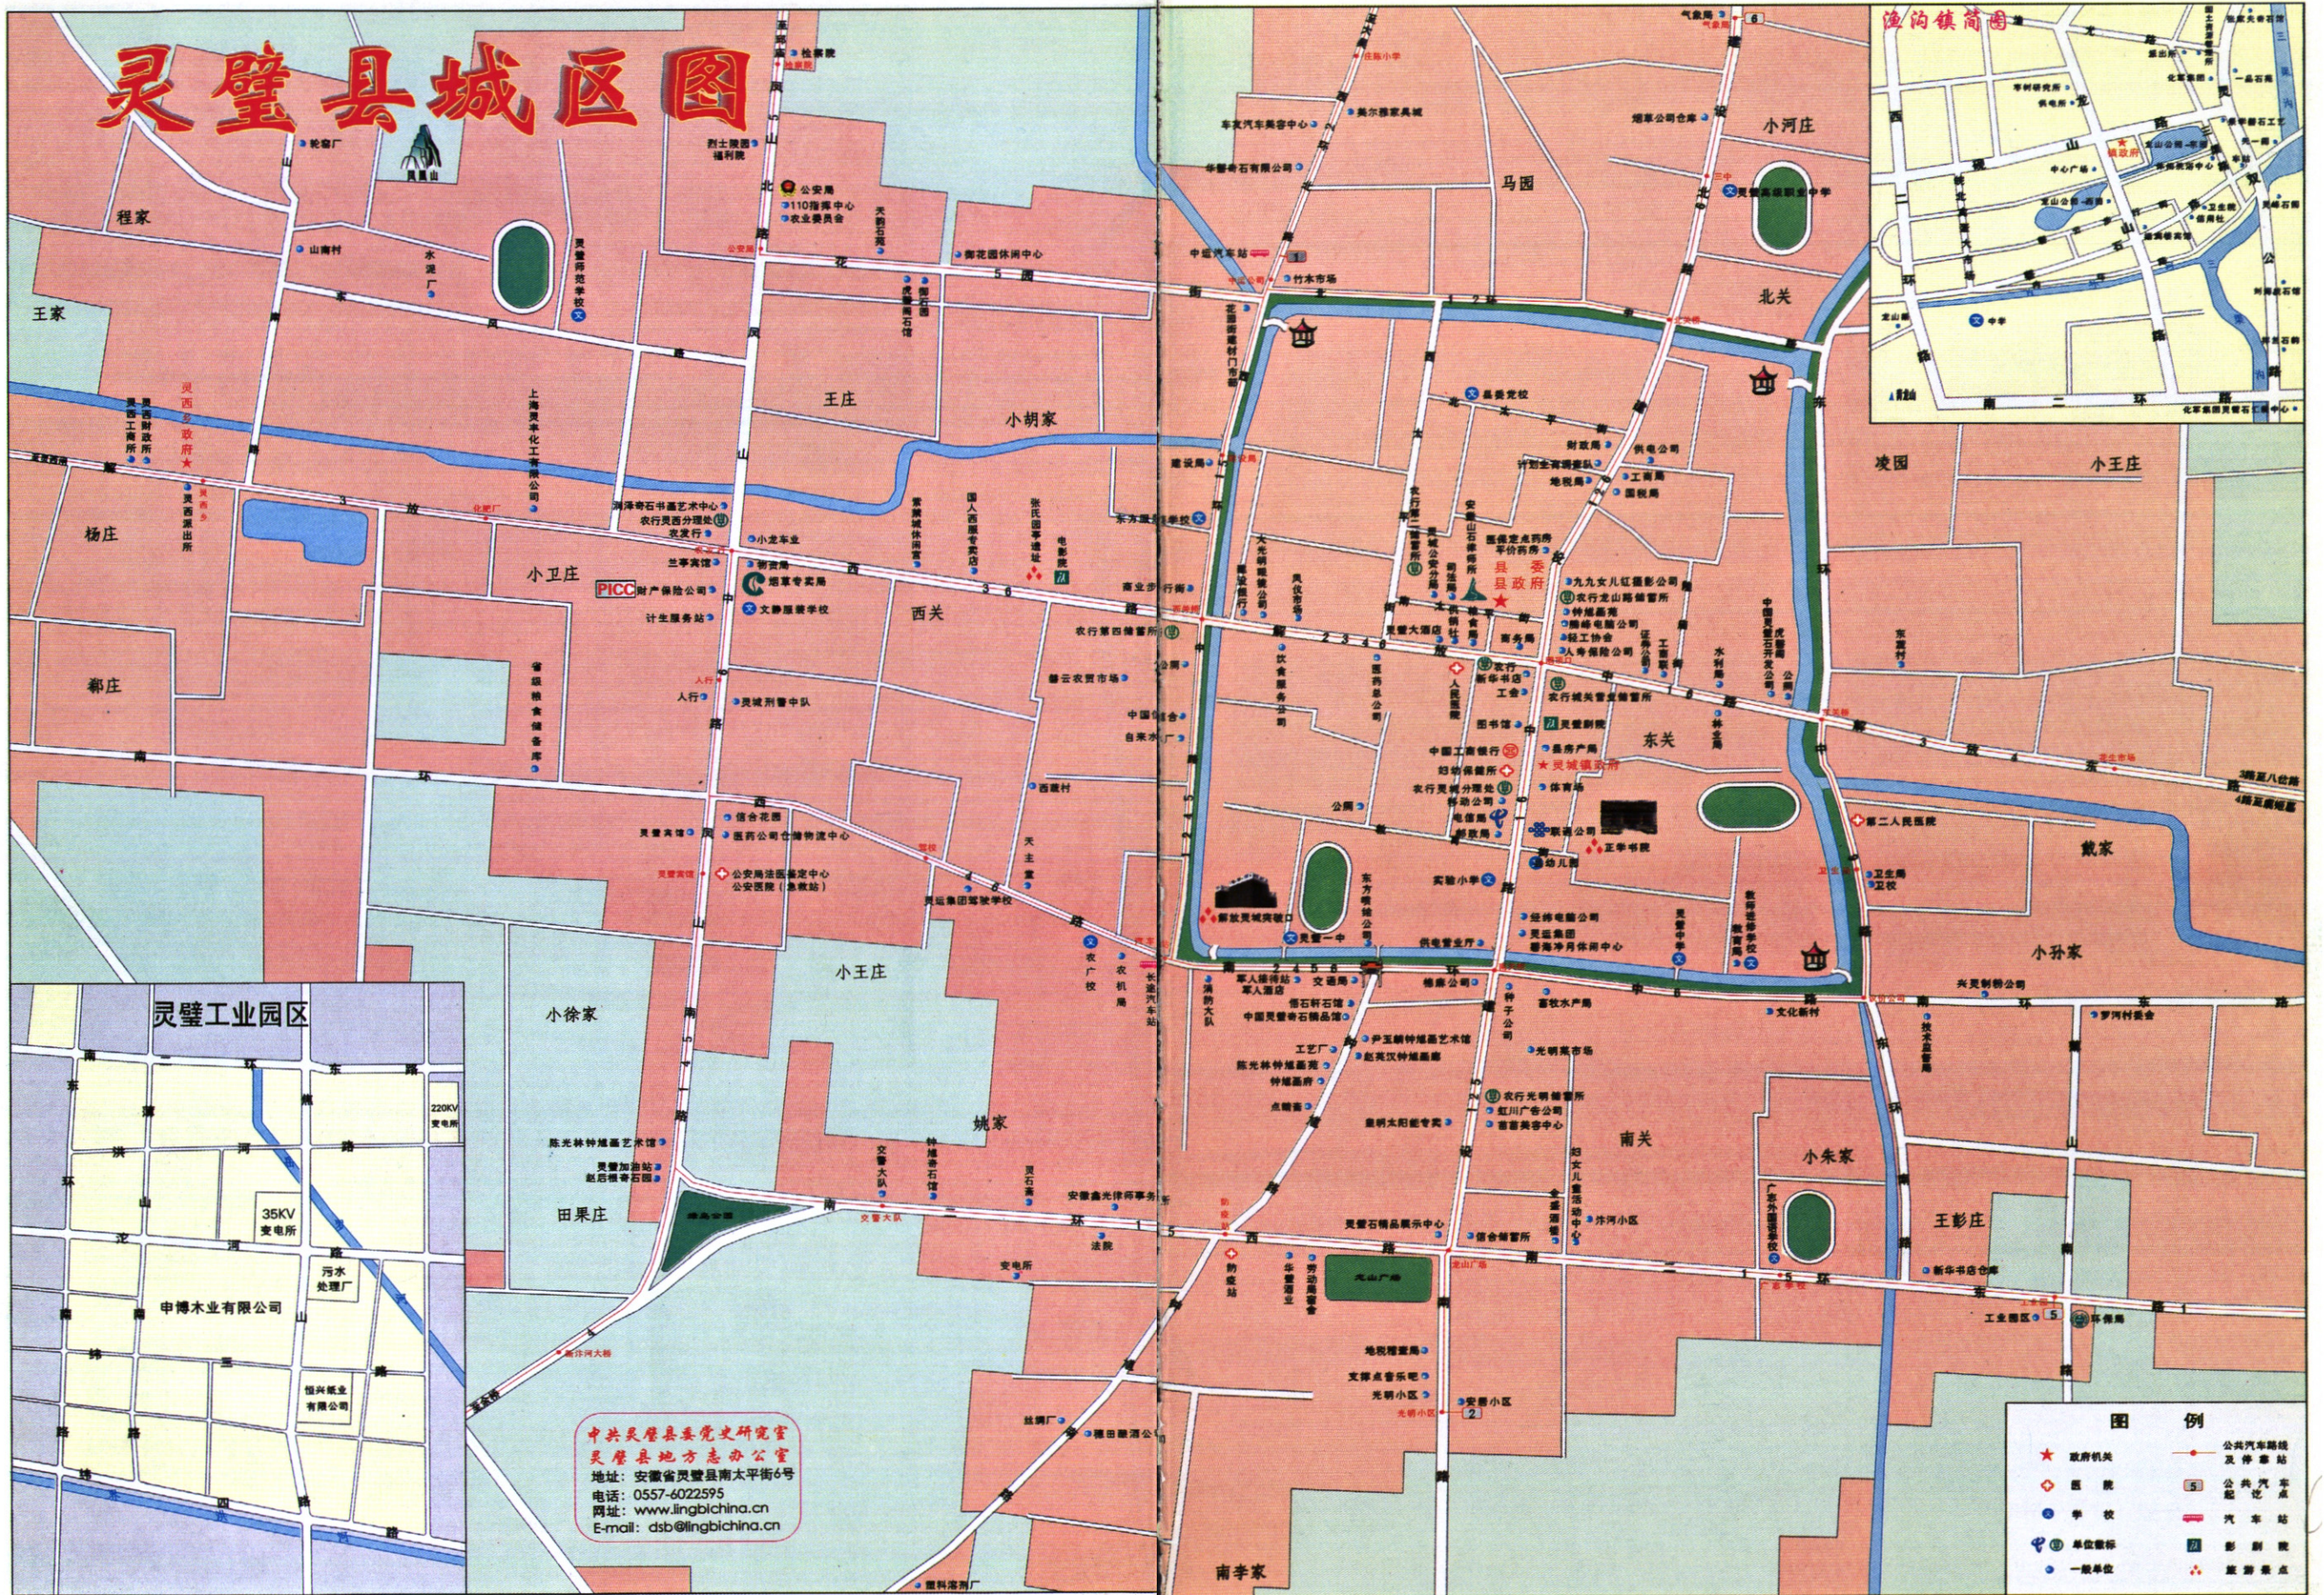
灵璧县城区图

渔沟镇简图

灵璧工业园区

程家
王家
杨庄
郗庄
王庄
小胡家
小卫庄
西关
马园
小河庄
北关
凌园
小王庄
东关
戴家
小孙家
小王庄
小徐家
田果庄
姚家
南关
小朱家
王彭庄
南李家

35KV 变电所
220KV 变电所
污水处理厂
申博木业有限公司
恒兴麻业有限公司

PICC

中共灵璧县委党史研究室
灵璧县地方志办公室
地址：安徽省灵璧县南大平街6号
电话：0557-6022595
网址：www.lingbichina.cn
E-mail: dsb@lingbichina.cn

图例
政府机关
医院
学校
单位驻地
一般单位
公共汽车路线及停靠站
公共汽车站
汽车站
影剧院
旅游景点